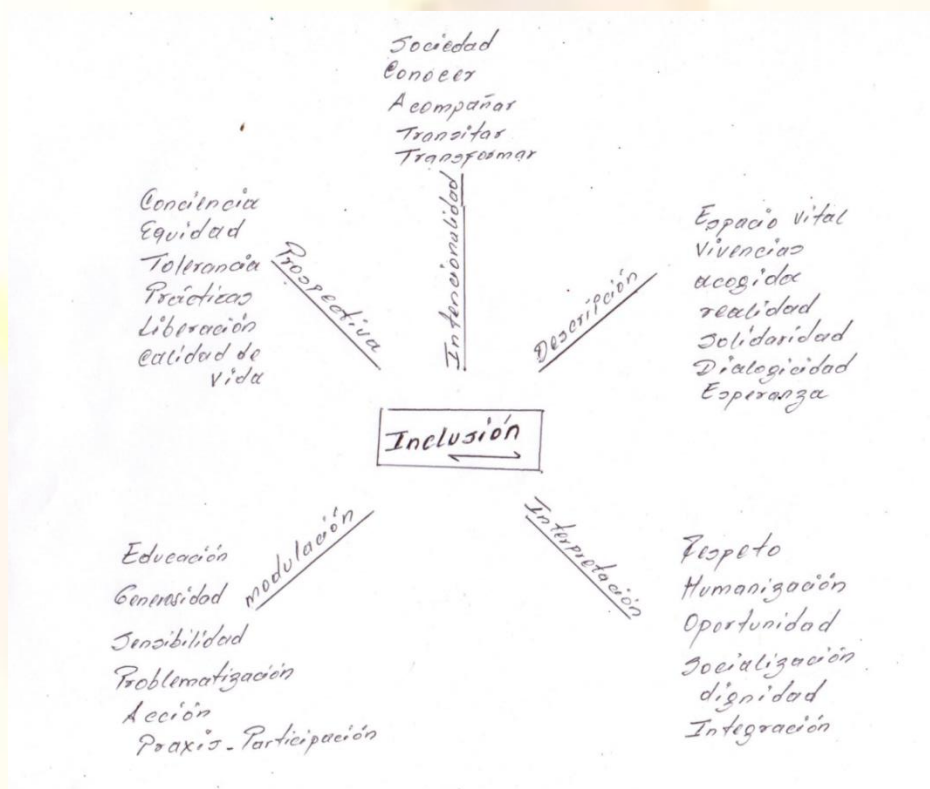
Sociedad
Conocer
Acompañar
Transitar
Transformar

Intencionalidad

Conciencia
Equidad
Tolerancia
Prácticas
Liberación
Calidad de vida

Prospectiva

Descripción

Espacio vital
Vivencias
acogida
realidad
Solidaridad
Dialogicidad
Esperanza

Inclusión

modulación

Educación
Generosidad
Sensibilidad
Problematización
Acción
Praxis - Participación

Interpretación

Respeto
Humanización
Oportunidad
Socialización
dignidad
Integración